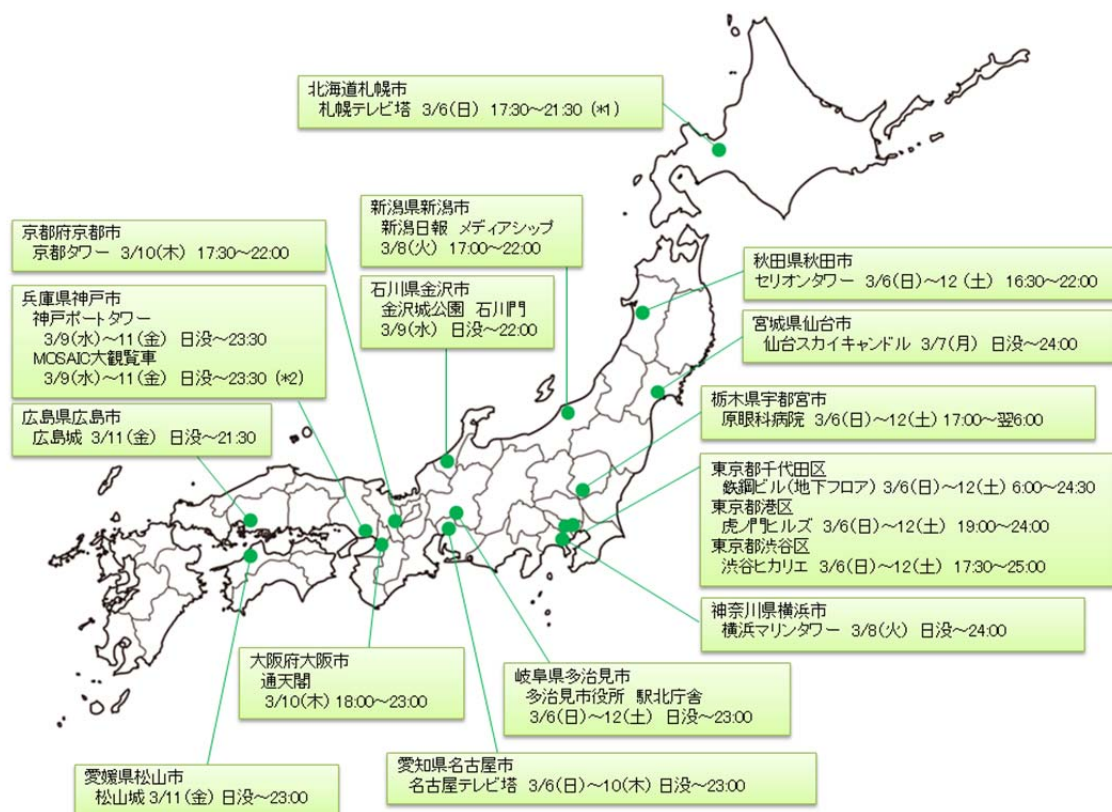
北海道札幌市
札幌テレビ塔 3/6(日) 17:30~21:30 (*1)

新潟県新潟市
新潟日報 メディアシップ
3/8(火) 17:00~22:00

京都府京都市
京都タワー 3/10(木) 17:30~22:00

秋田県秋田市
セリオンタワー 3/6(日)~12(土) 16:30~22:00

石川県金沢市
金沢城公園 石川門
3/9(水) 日没~22:00

兵庫県神戸市
神戸ポートタワー
3/9(水)~11(金) 日没~23:30
MOSAIC大観覧車
3/9(水)~11(金) 日没~23:30 (*2)

宮城県仙台市
仙台スカイキャンドル 3/7(月) 日没~24:00

栃木県宇都宮市
原眼科病院 3/6(日)~12(土) 17:00~翌6:00

広島県広島市
広島城 3/11(金) 日没~21:30

東京都千代田区
鉄鋼ビル(地下フロア) 3/6(日)~12(土) 6:00~24:30
東京都港区
虎ノ門ヒルズ 3/6(日)~12(土) 19:00~24:00
東京都渋谷区
渋谷ヒカリエ 3/6(日)~12(土) 17:30~25:00

神奈川県横浜市
横浜マリンタワー 3/8(火) 日没~24:00

大阪府大阪市
通天閣
3/10(木) 18:00~23:00

岐阜県多治見市
多治見市役所 駅北庁舎
3/6(日)~12(土) 日没~23:00

愛知県名古屋市
名古屋テレビ塔 3/6(日)~10(木) 日没~23:00

愛媛県松山市
松山城 3/11(金) 日没~23:00